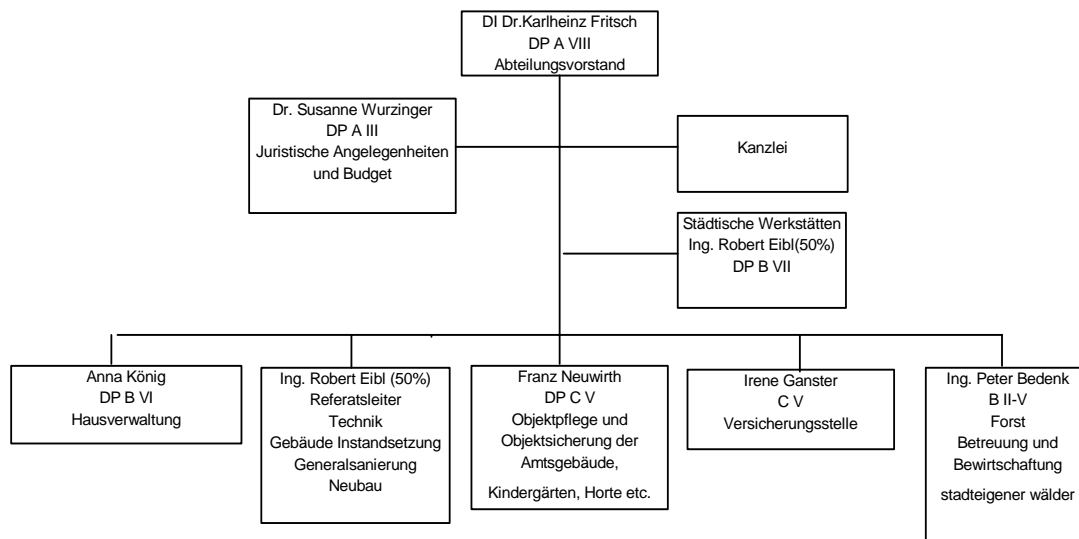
DI Dr.Karlheinz Fritsch
DP A VIII
Abteilungsvorstand

Dr. Susanne Wurzinger
DP A III
Juristische Angelegenheiten
und Budget

Kanzlei

Städtische Werkstätten
Ing. Robert Eibl(50%)
DP B VII

Anna König
DP B VI
Hausverwaltung

Ing. Robert Eibl (50%)
Referatsleiter
Technik
Gebäude Instandsetzung
Generalsanierung
Neubau

Franz Neuwirth
DP C V
Objektpflege und
Objektsicherung der
Amtsgebäude,
Kindergärten, Horte etc.

Irene Ganster
C V
Versicherungsstelle

Ing. Peter Bedenk
B II-V
Forst
Betreuung und
Bewirtschaftung
stadteigener wälder